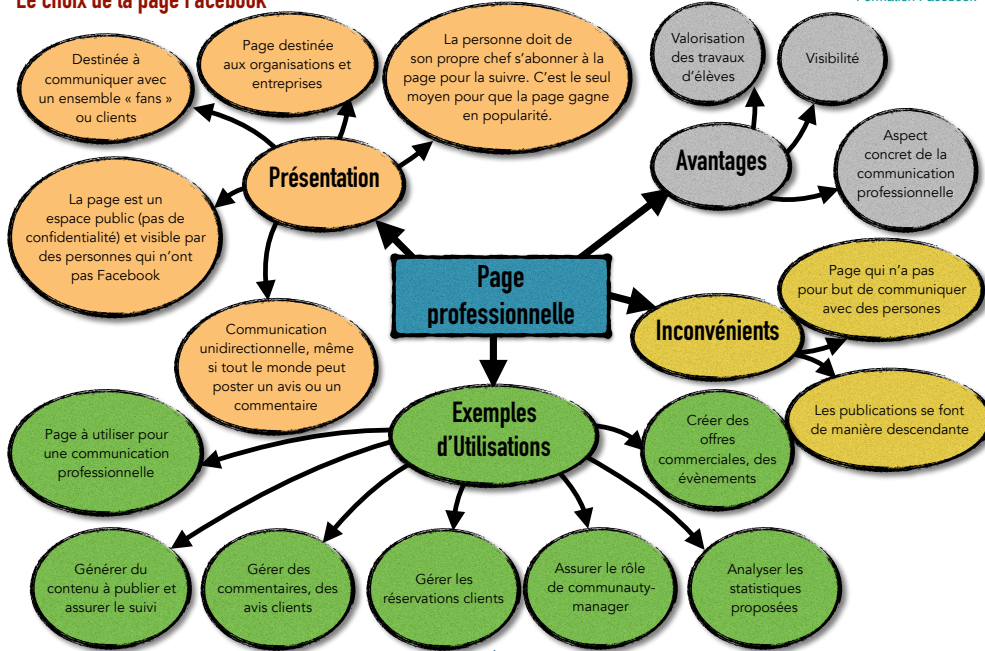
Le choix de la page Facebook

Formation Facebook

Page professionnelle

Présentation

Destinée à communiquer avec un ensemble « fans » ou clients

Page destinée aux organisations et entreprises

La personne doit de son propre chef s'abonner à la page pour la suivre. C'est le seul moyen pour que la page gagne en popularité.

La page est un espace public (pas de confidentialité) et visible par des personnes qui n'ont pas Facebook

Communication unidirectionnelle, même si tout le monde peut poster un avis ou un commentaire

Avantages

Valorisation des travaux d'élèves

Visibilité

Aspect concret de la communication professionnelle

Inconvénients

Page qui n'a pas pour but de communiquer avec des persones

Les publications se font de manière descendante

Exemples d'Utilisations

Page à utiliser pour une communication professionnelle

Créer des offres commerciales, des évènements

Générer du contenu à publier et assurer le suivi

Gérer des commentaires, des avis clients

Gérer les réservations clients

Assurer le rôle de communauty-manager

Analyser les statistiques proposées